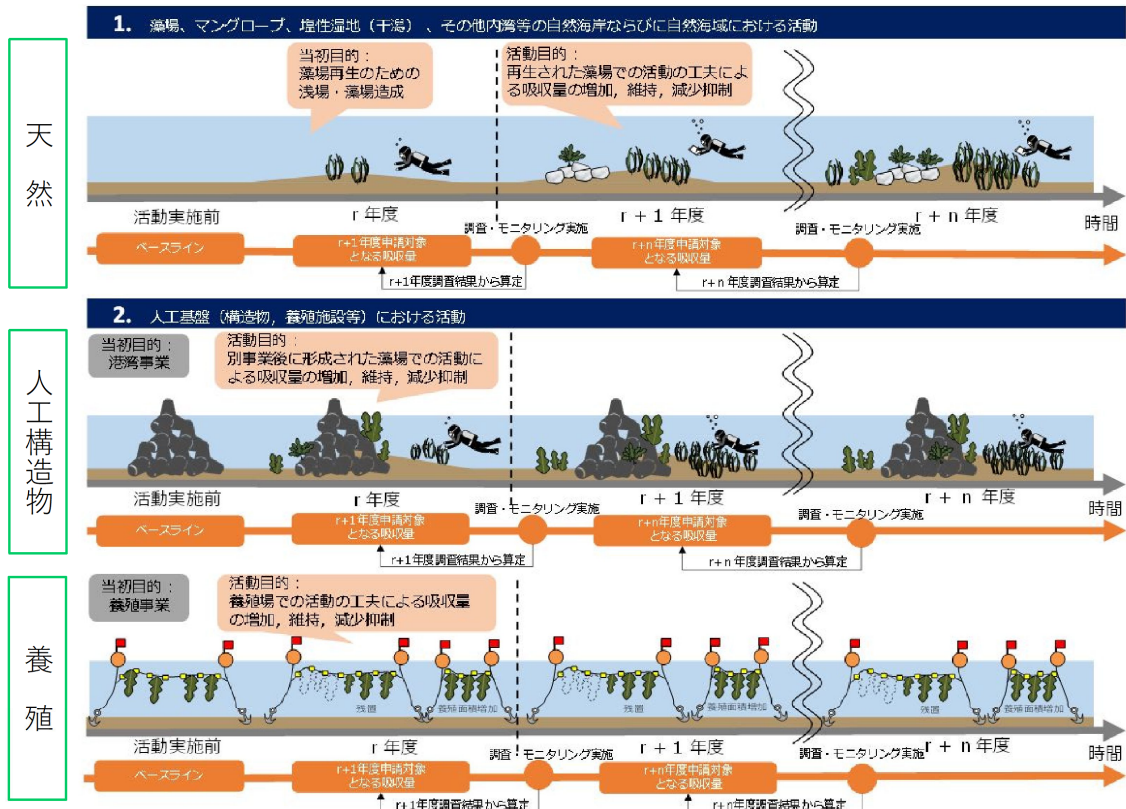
天然

1. 藻場、マングローブ、塩性湿地（干潟）、その他内湾等の自然海岸ならびに自然海域における活動

当初目的：
藻場再生のための
浅場・藻場造成

活動目的：
再生された藻場での活動の工夫による吸収量の増加，維持，減少抑制

活動実施前　r 年度　調査・モニタリング実施　r + 1 年度　調査・モニタリング実施　r + n 年度　時間

ベースライン　r+1年度申請対象となる吸収量　r+n年度申請対象となる吸収量

r+1年度調査結果から算定　r+n 年度調査結果から算定

人工構造物

2. 人工基盤（構造物，養殖施設等）における活動

当初目的：
港湾事業

活動目的：
別事業後に形成された藻場での活動による吸収量の増加，維持，減少抑制

活動実施前　r 年度　調査・モニタリング実施　r + 1 年度　調査・モニタリング実施　r + n 年度　時間

ベースライン　r+1年度申請対象となる吸収量　r+n年度申請対象となる吸収量

r+1年度調査結果から算定　r+n 年度調査結果から算定

養殖

当初目的：
養殖事業

活動目的：
養殖場での活動の工夫による吸収量の増加，維持，減少抑制

残置　養殖面積増加　残置　養殖面積増加　残置　養殖面積増加

活動実施前　r 年度　調査・モニタリング実施　r + 1 年度　調査・モニタリング実施　r + n 年度　時間

ベースライン　r+1年度申請対象となる吸収量　r+n年度申請対象となる吸収量

r+1年度調査結果から算定　r+n年度調査結果から算定